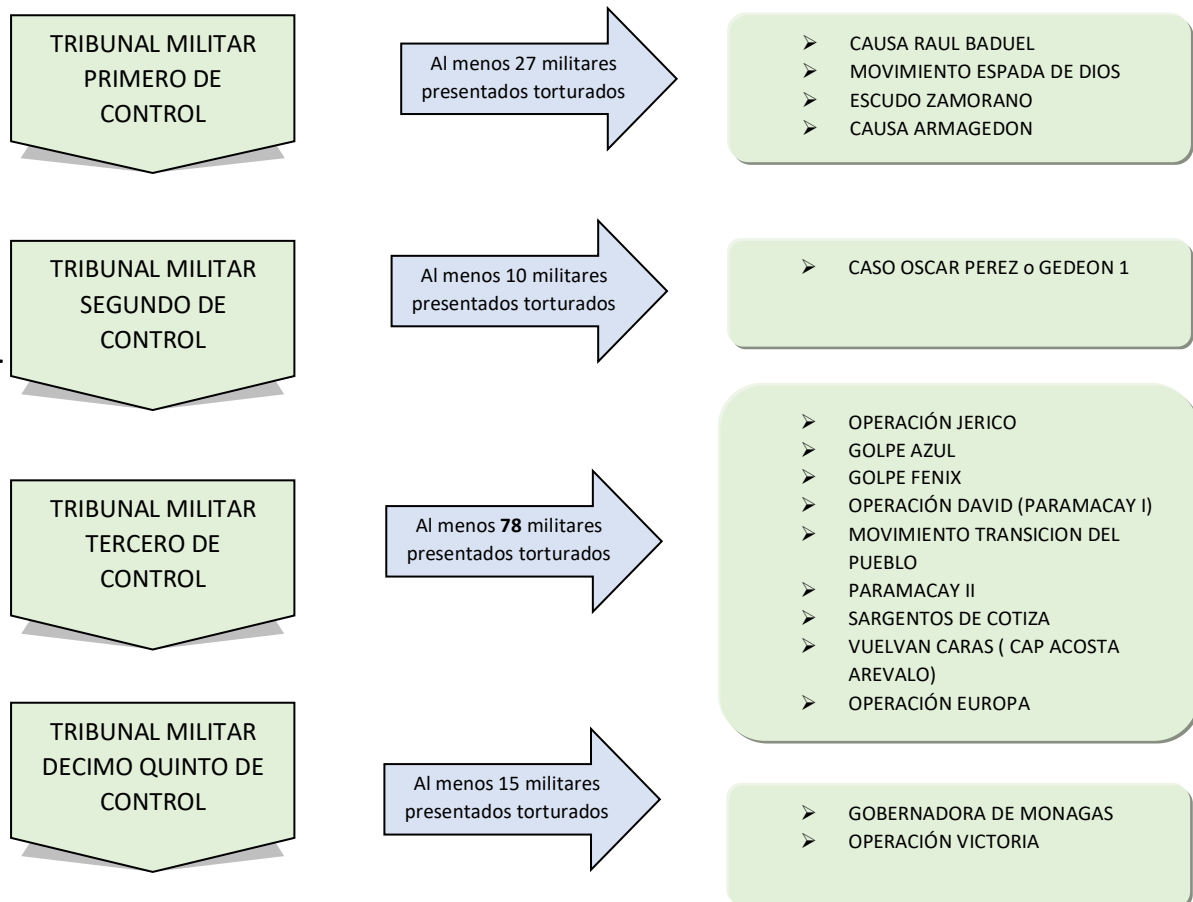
TRIBUNAL MILITAR PRIMERO DE CONTROL

Al menos 27 militares presentados torturados

- CAUSA RAUL BADUEL
- MOVIMIENTO ESPADA DE DIOS
- ESCUDO ZAMORANO
- CAUSA ARMAGEDON

TRIBUNAL MILITAR SEGUNDO DE CONTROL

Al menos 10 militares presentados torturados

- CASO OSCAR PEREZ o GEDEON 1

TRIBUNAL MILITAR TERCERO DE CONTROL

Al menos **78** militares presentados torturados

- OPERACIÓN JERICO
- GOLPE AZUL
- GOLPE FENIX
- OPERACIÓN DAVID (PARAMACAY I)
- MOVIMIENTO TRANSICION DEL PUEBLO
- PARAMACAY II
- SARGENTOS DE COTIZA
- VUELVAN CARAS ( CAP ACOSTA AREVALO)
- OPERACIÓN EUROPA

TRIBUNAL MILITAR DECIMO QUINTO DE CONTROL

Al menos 15 militares presentados torturados

- GOBERNADORA DE MONAGAS
- OPERACIÓN VICTORIA